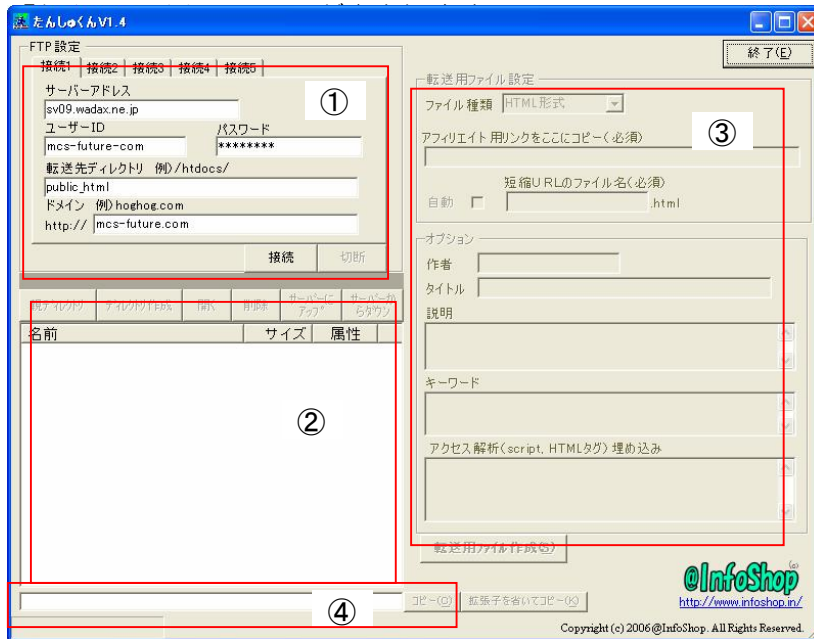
たんしゅくんV1.4

終了(E)

FTP 設定

接続1 接続2 接続3 接続4 接続5

①

サーバーアドレス

sv09.wadax.ne.jp

ユーザーID

mcs-future-com

パスワード

********

転送先ディレクトリ 例)/htdocs/

public_html

ドメイン 例)hoghog.com

http:// mcs-future.com

接続 切断

親ディレクトリ ディレクトリ作成 開く 削除 サーバーにアップ サーバーからダウン

名前 サイズ 属性

②

転送用ファイル設定

ファイル種類 HTML形式

③

アフィリエイト用リンクをここにコピー（必須）

自動 短縮URLのファイル名（必須） .html

オプション

作者

タイトル

説明

キーワード

アクセス解析（script, HTMLタグ）埋め込み

転送用ファイル作成(S)

④

コピー(O) 拡張子を省いてコピー(K)

@InfoShop

http://www.infoshop.in/

Copyright (c) 2006 @InfoShop. All Rights Reserved.